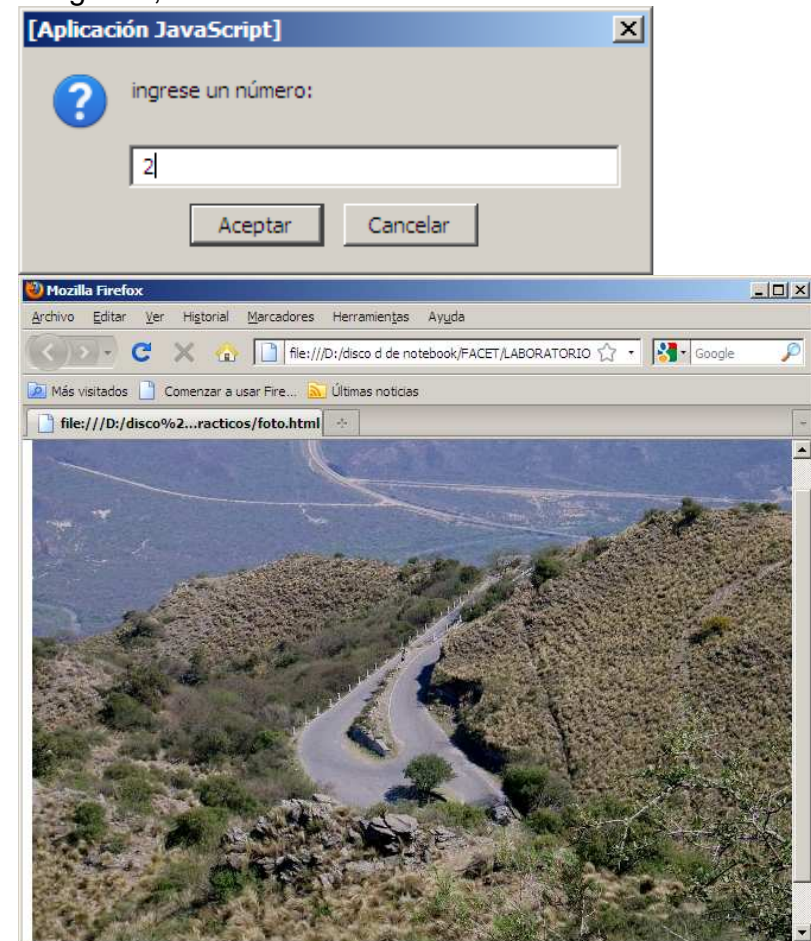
[Aplicación JavaScript]

ingrese un número:

2

Aceptar Cancelar

Mozilla Firefox

Archivo Editar Ver Historial Marcadores Herramientas Ayuda

file:///D:/disco d de notebook/FACET/LABORATORIO

Google

Más visitados Comenzar a usar Fire... Últimas noticias

file:///D:/disco%2...racticos/foto.html